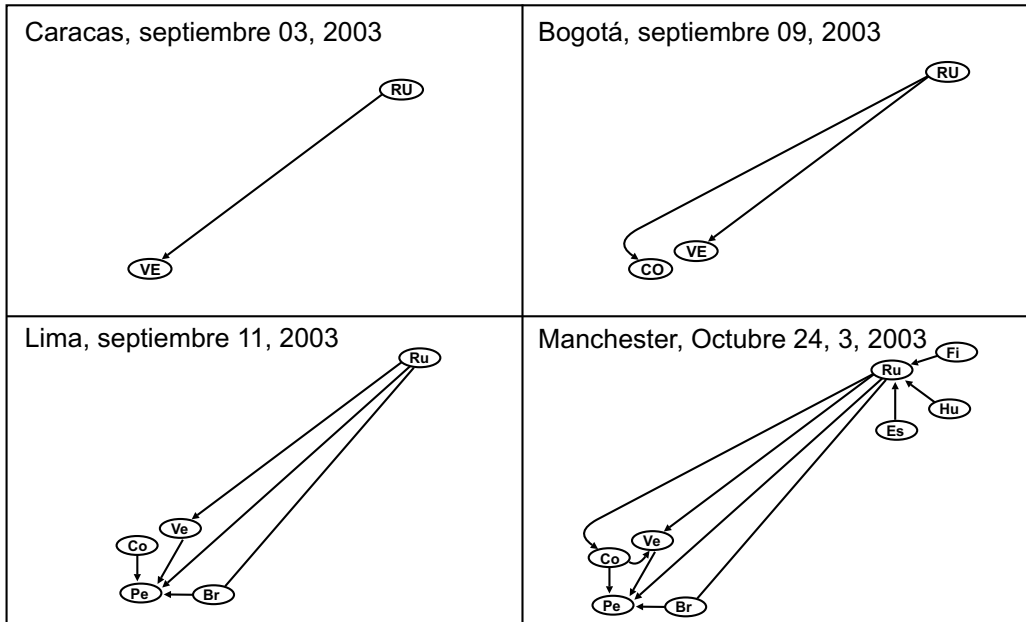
| Caracas, septiembre 03, 2003 | Bogotá, septiembre 09, 2003 |
|---|---|
| RU VE | RU CO VE |
| Lima, septiembre 11, 2003 | Manchester, Octubre 24, 3, 2003 |
| Ru Ve Co Pe Br | Fi Ru Hu Es Co Ve Pe Br |